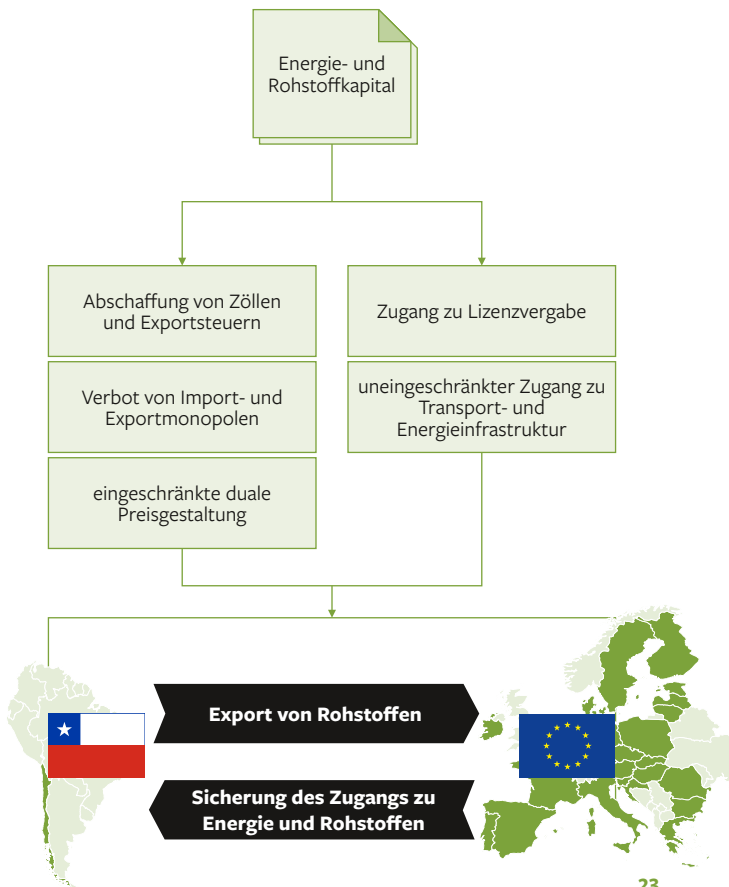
Energie- und Rohstoffkapital

Abschaffung von Zöllen und Exportsteuern

Verbot von Import- und Exportmonopolen

eingeschränkte duale Preisgestaltung

Zugang zu Lizenzvergabe

uneingeschränkter Zugang zu Transport- und Energieinfrastruktur

Export von Rohstoffen

Sicherung des Zugangs zu Energie und Rohstoffen

23